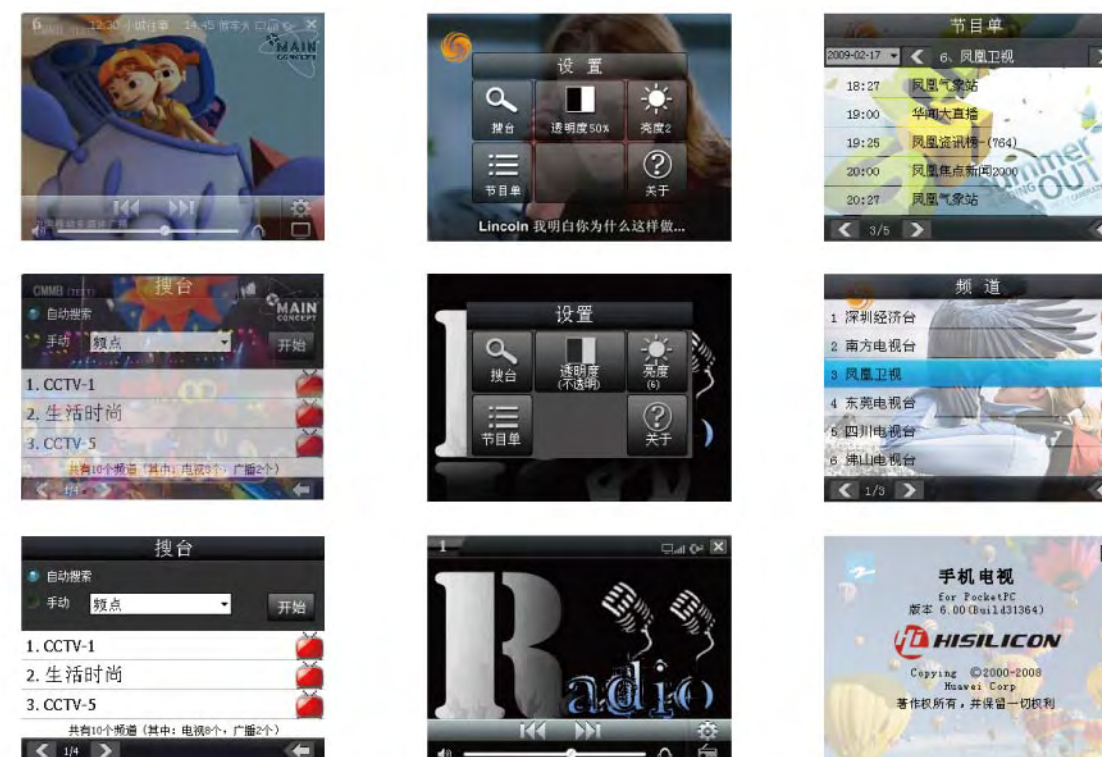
6 12:30 小城行事 14:45 博亭火

MAIN CONCEPT

设 置
搜台
透明度50%
亮度2
节目单
关于
Lincoln 我明白你为什么这样做...

节目单
2009-02-17
6. 凤凰卫视
18:27 凤凰气象站
19:00 华闻大直播
19:25 凤凰资讯榜-(764)
20:00 凤凰焦点新闻2000
20:27 凤凰气象站
3/5

CMMB
搜台
MAIN CONCEPT
自动搜索
手动 频点
开始
1. CCTV-1
2. 生活时尚
3. CCTV-5
共有10个频道（其中：电视8个，广播2个）
1/4

设置
搜台
透明度 (不透明)
亮度 (6)
节目单
关于

频 道
1 深圳经济台
2 南方电视台
3 凤凰卫视
4 东莞电视台
5 四川电视台
6 佛山电视台
1/3

搜台
自动搜索
手动 频点
开始
1. CCTV-1
2. 生活时尚
3. CCTV-5
共有10个频道（其中：电视8个，广播2个）
1/4

1
Radio

手机电视
for PocketPC
版本 6.00(Build31364)
HISILICON
Copying ©2000-2008
Huawei Corp
著作权所有，并保留一切权利